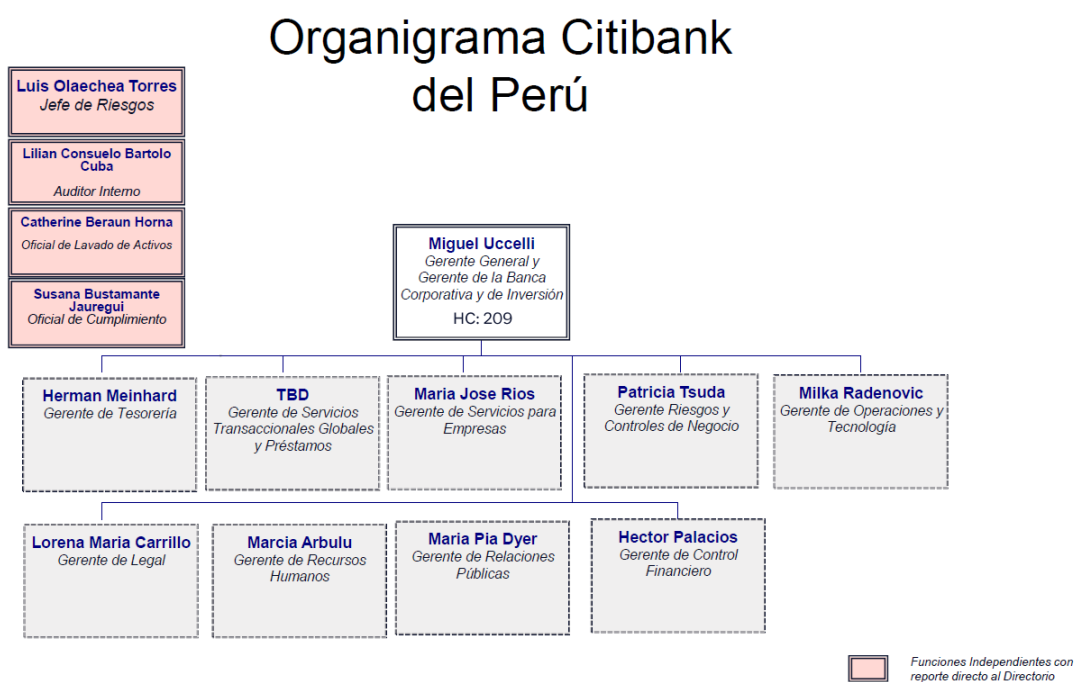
Organigrama Citibank del Perú

Luis Olaechea Torres
Jefe de Riesgos

Lilian Consuelo Bartolo Cuba
Auditor Interno

Catherine Beraun Horna
Oficial de Lavado de Activos

Susana Bustamante Jauregui
Oficial de Cumplimiento

Miguel Uccelli
Gerente General y Gerente de la Banca Corporativa y de Inversión
HC: 209

Herman Meinhard
Gerente de Tesorería

TBD
Gerente de Servicios Transaccionales Globales y Préstamos

Maria Jose Rios
Gerente de Servicios para Empresas

Patricia Tsuda
Gerente Riesgos y Controles de Negocio

Milka Radenovic
Gerente de Operaciones y Tecnología

Lorena Maria Carrillo
Gerente de Legal

Marcia Arbulu
Gerente de Recursos Humanos

Maria Pia Dyer
Gerente de Relaciones Públicas

Hector Palacios
Gerente de Control Financiero

Funciones Independientes con reporte directo al Directorio